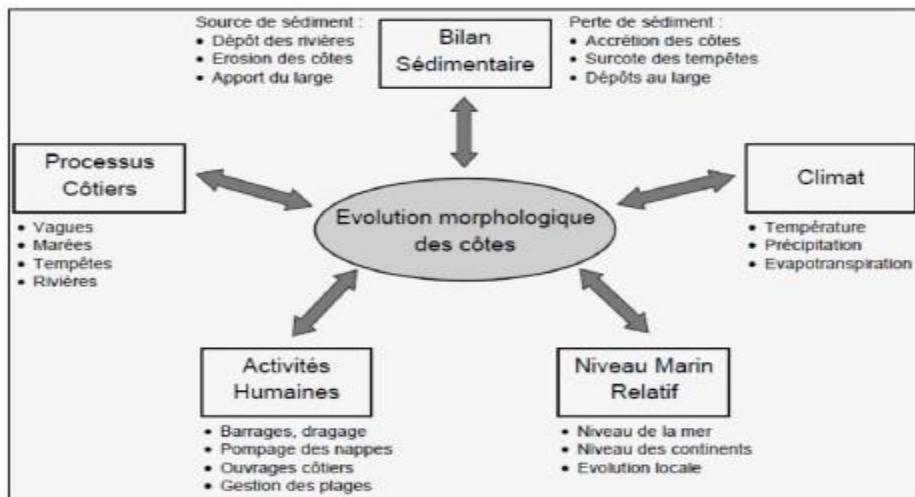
Source de sédiment :
• Dépôt des rivières
• Erosion des côtes
• Apport du large

Bilan Sédimentaire

Perte de sédiment :
• Accrétion des côtes
• Surcote des tempêtes
• Dépôts au large

Processus Côtiers
• Vagues
• Marées
• Tempêtes
• Rivières

Evolution morphologique des côtes

Climat
• Température
• Précipitation
• Evapotranspiration

Activités Humaines
• Barrages, dragage
• Pompage des nappes
• Ouvrages côtiers
• Gestion des plages

Niveau Marin Relatif
• Niveau de la mer
• Niveau des continents
• Evolution locale